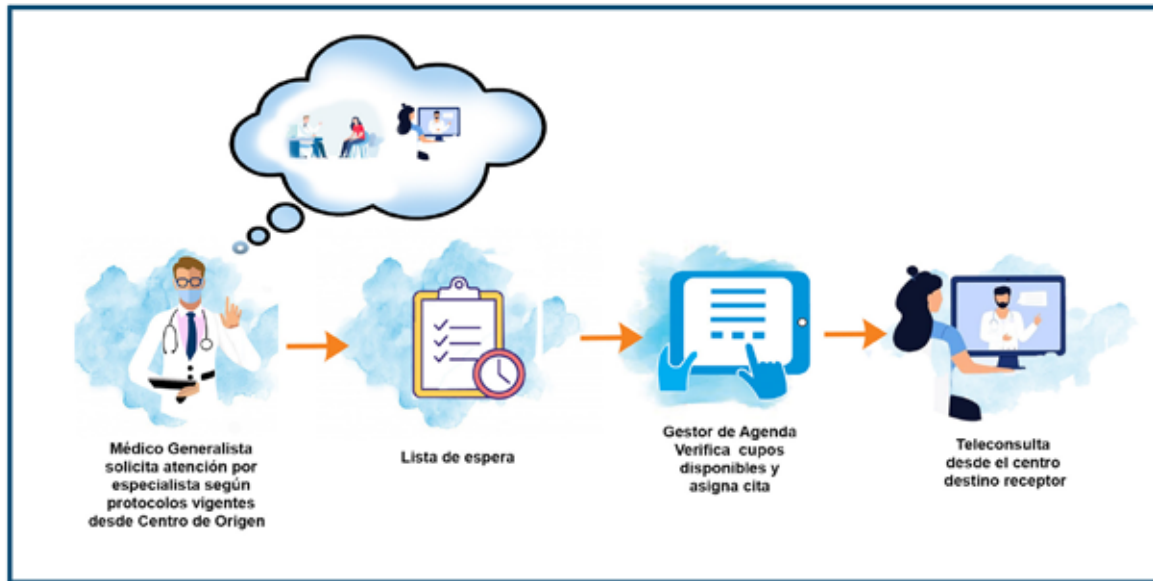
Médico Generalista solicita atención por especialista según protocolos vigentes desde Centro de Origen

Lista de espera

Gestor de Agenda Verifica cupos disponibles y asigna cita

Teleconsulta desde el centro destino receptor